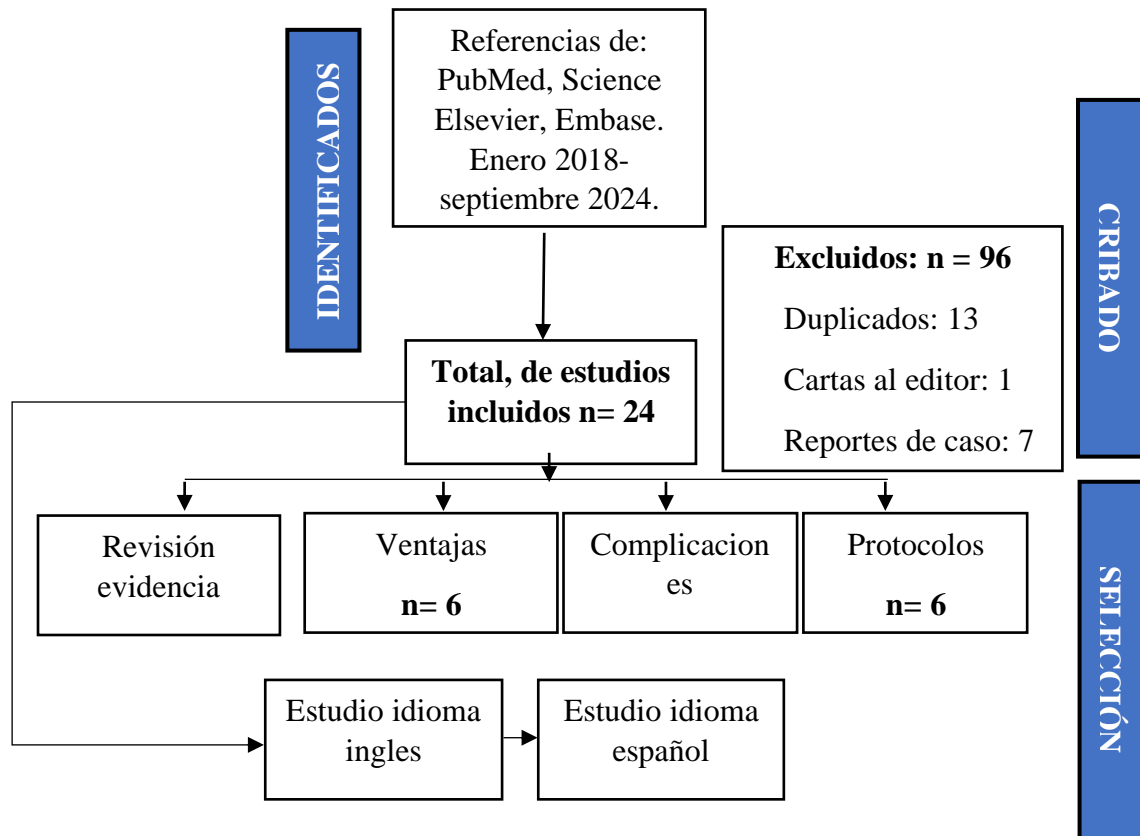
IDENTIFICADOS

Referencias de: PubMed, Science Elsevier, Embase. Enero 2018-septiembre 2024.

CRIBADO

Excluidos: n = 96

Duplicados: 13

Cartas al editor: 1

Reportes de caso: 7

Total, de estudios incluidos n= 24

Revisión evidencia

Ventajas

n= 6

Complicacion es

Protocolos

n= 6

SELECCIÓN

Estudio idioma ingles

Estudio idioma español